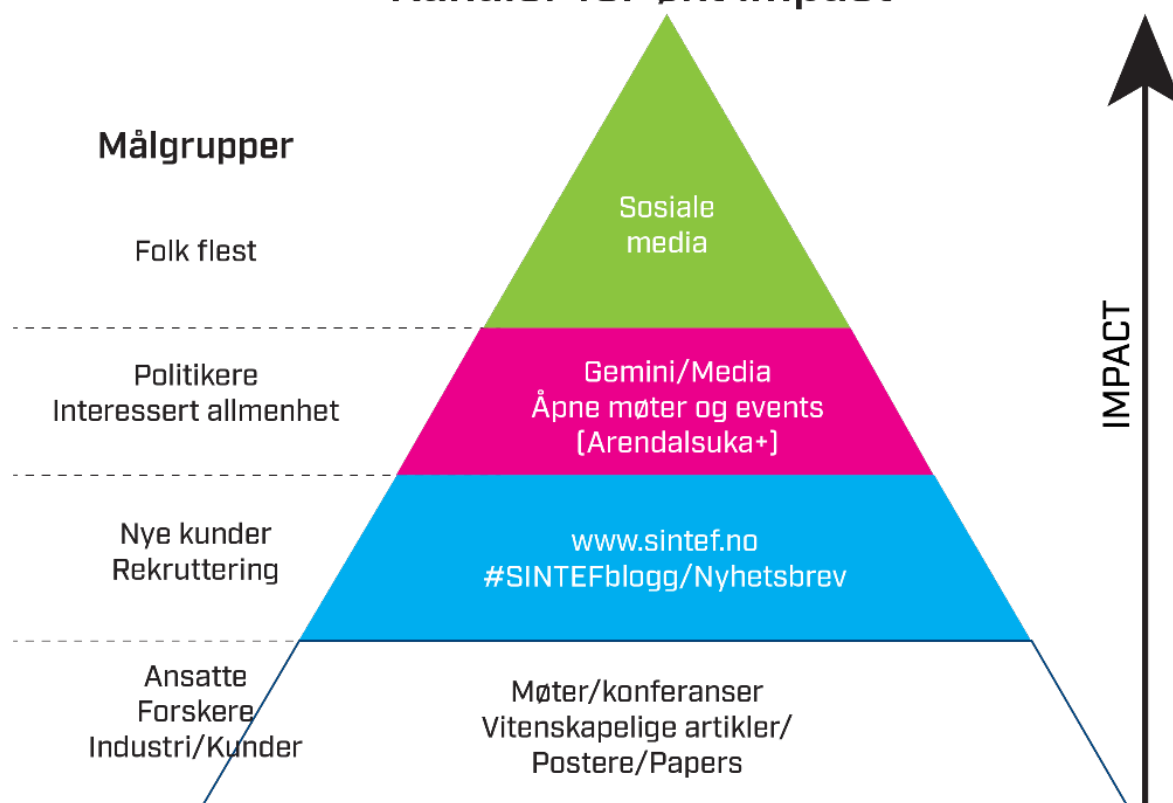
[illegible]

Målgrupper

Folk flest

Sosiale media

Politikere
Interessert allmenhet

Gemini/Media
Åpne møter og events
(Arendalsuka+)

Nye kunder
Rekruttering

www.sintef.no
#SINTEFblogg/Nyhetsbrev

Ansatte
Forskere
Industri/Kunder

Møter/konferanser
Vitenskapelige artikler/
Postere/Papers

IMPACT